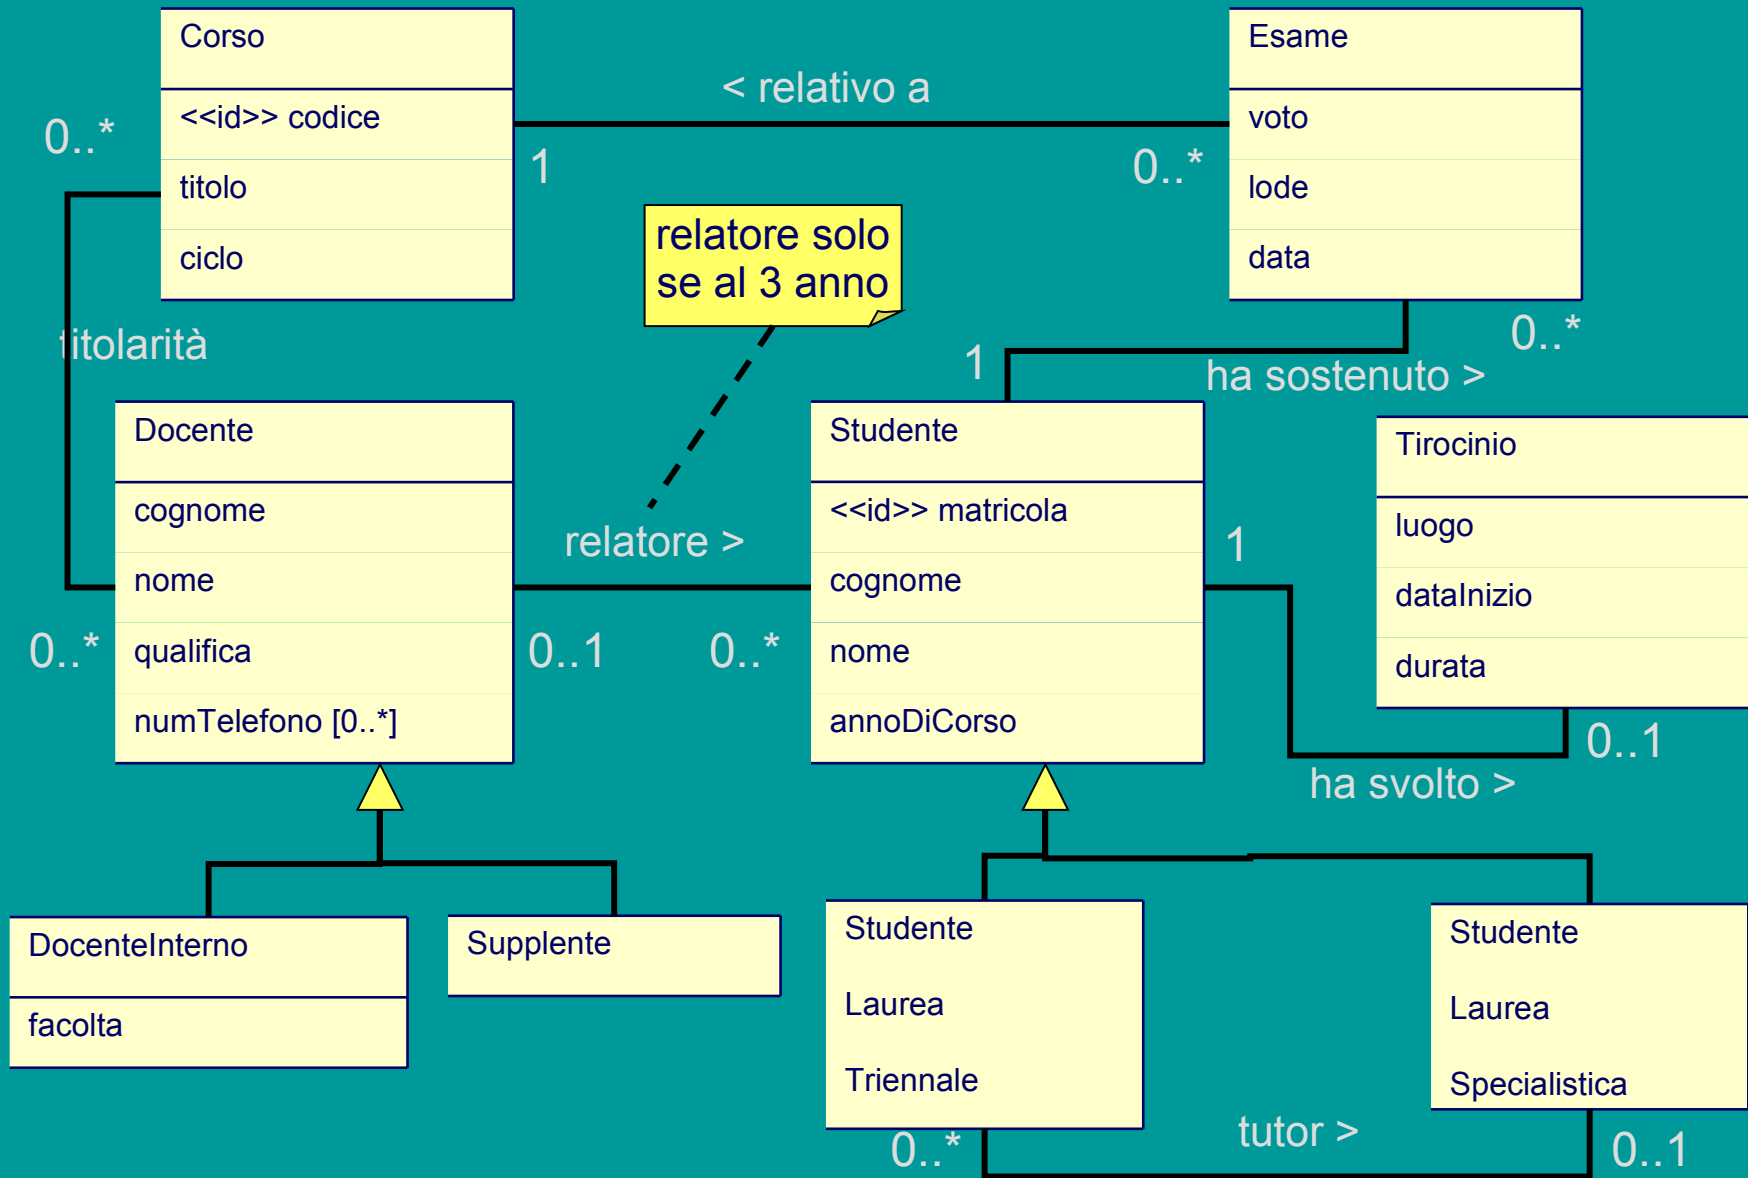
Corso

<<id>> codice

titolo

ciclo

< relativo a

1

0..*

Esame

voto

lode

data

0..*

relatore solo se al 3 anno

titolarità

1

ha sostenuto >

0..*

Docente

cognome

nome

qualifica

numTelefono [0..*]

relatore >

Studente

<<id>> matricola

cognome

nome

annoDiCorso

1

Tirocinio

luogo

dataInizio

durata

0..*

0..1

0..*

0..1

ha svolto >

DocenteInterno

facolta

Supplente

Studente

Laurea

Triennale

Studente

Laurea

Specialistica

tutor >

0..*

0..1